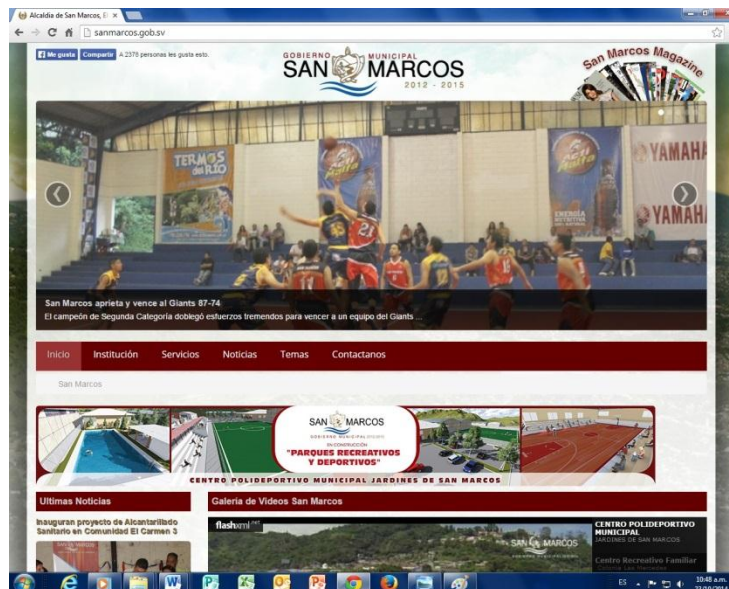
Alcaldía de San Marcos, E ×

sanmarcos.gob.sv

Me gusta Compartir A 2376 personas les gusta esto.

GOBIERNO MUNICIPAL
SAN MARCOS
2012 - 2015

San Marcos Magazine

TERMOS del RIO

YAMAHA

San Marcos aprieta y vence al Giants 87-74
El campeón de Segunda Categoría doblegó esfuerzos tremendos para vencer a un equipo del Giants ...

Inicio Institución Servicios Noticias Temas Contactanos

San Marcos

SAN MARCOS
GOBIERNO MUNICIPAL
EN CONSTRUCCIÓN
"PARQUES RECREATIVOS Y DEPORTIVOS"
CENTRO POLIDEPORTIVO MUNICIPAL JARDINES DE SAN MARCOS

Ultimas Noticias

Inauguran proyecto de Alcantarillado Sanitario en Comunidad El Carmen 3

Galería de Videos San Marcos

flash

SAN MARCOS

CENTRO POLIDEPORTIVO MUNICIPAL
JARDINES DE SAN MARCOS

Centro Recreativo Familiar

ES 10:48 a.m.
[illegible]